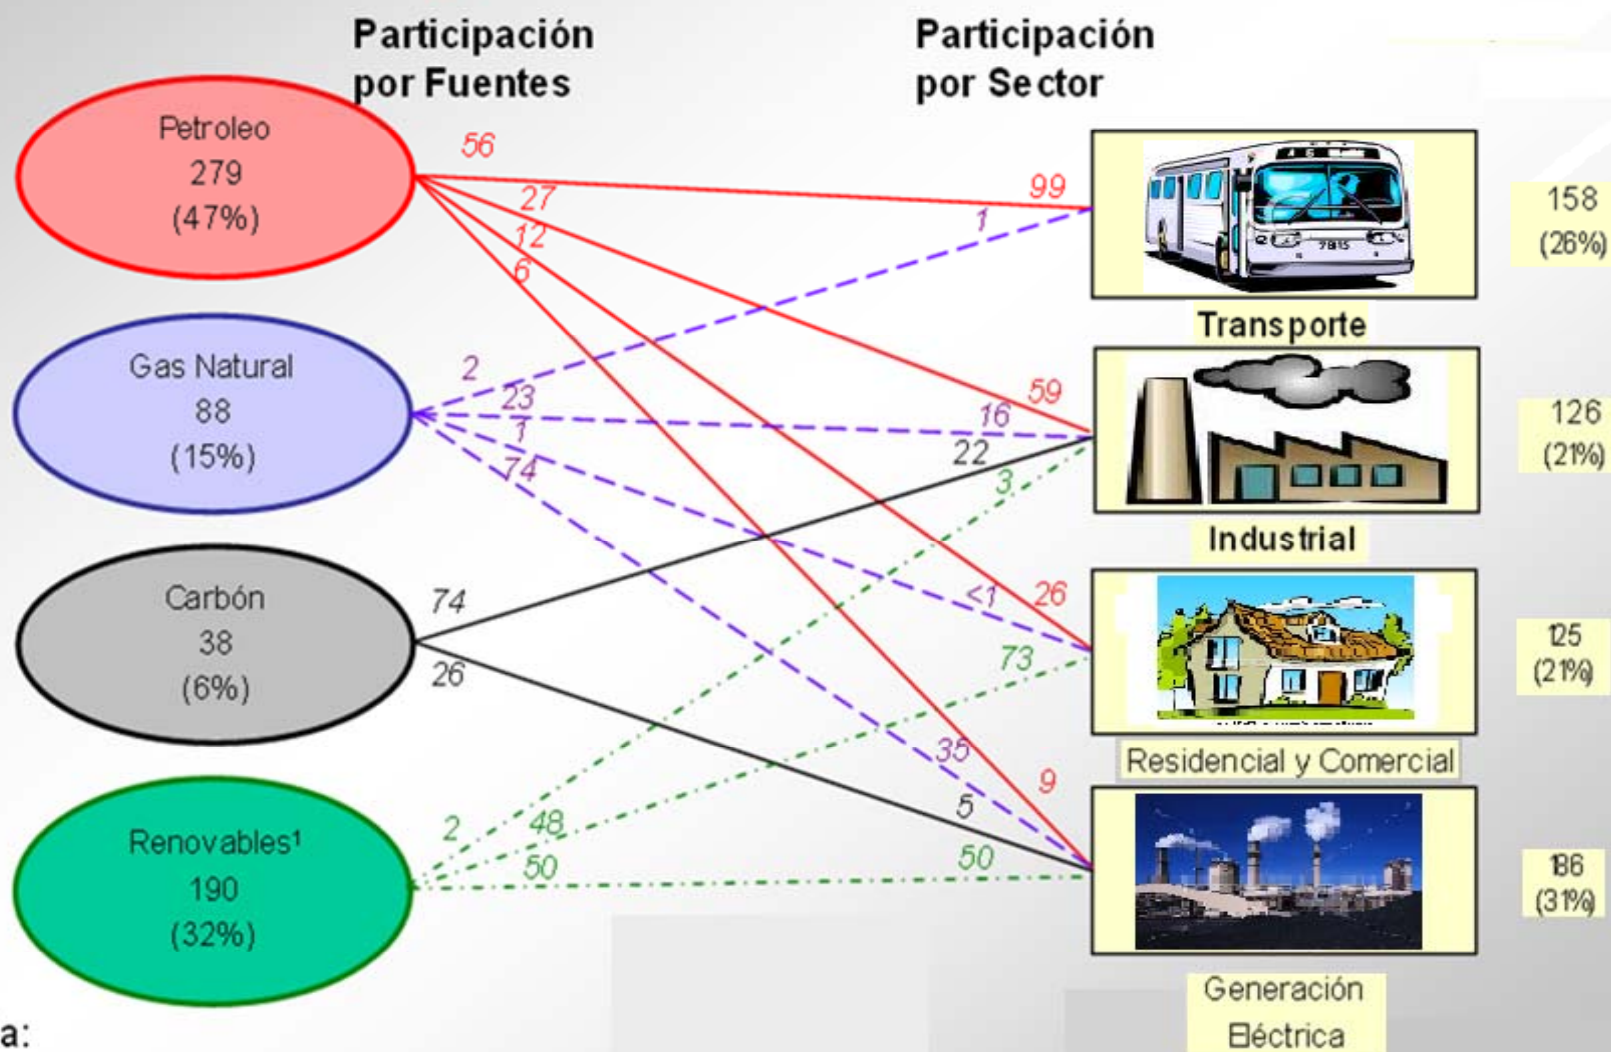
Participación por Fuentes

Participación por Sector

Petroleo
279
(47%)

Gas Natural
88
(15%)

Carbón
38
(6%)

Renovables¹
190
(32%)

56
27
12
6
99
1
2
23
1
74
59
16
22
3
74
26
<1
26
73
35
9
5
2
48
50
50

Transporte
158
(26%)

Industrial
126
(21%)

Residencial y Comercial
125
(21%)

Generación Eléctrica
186
(31%)

a: